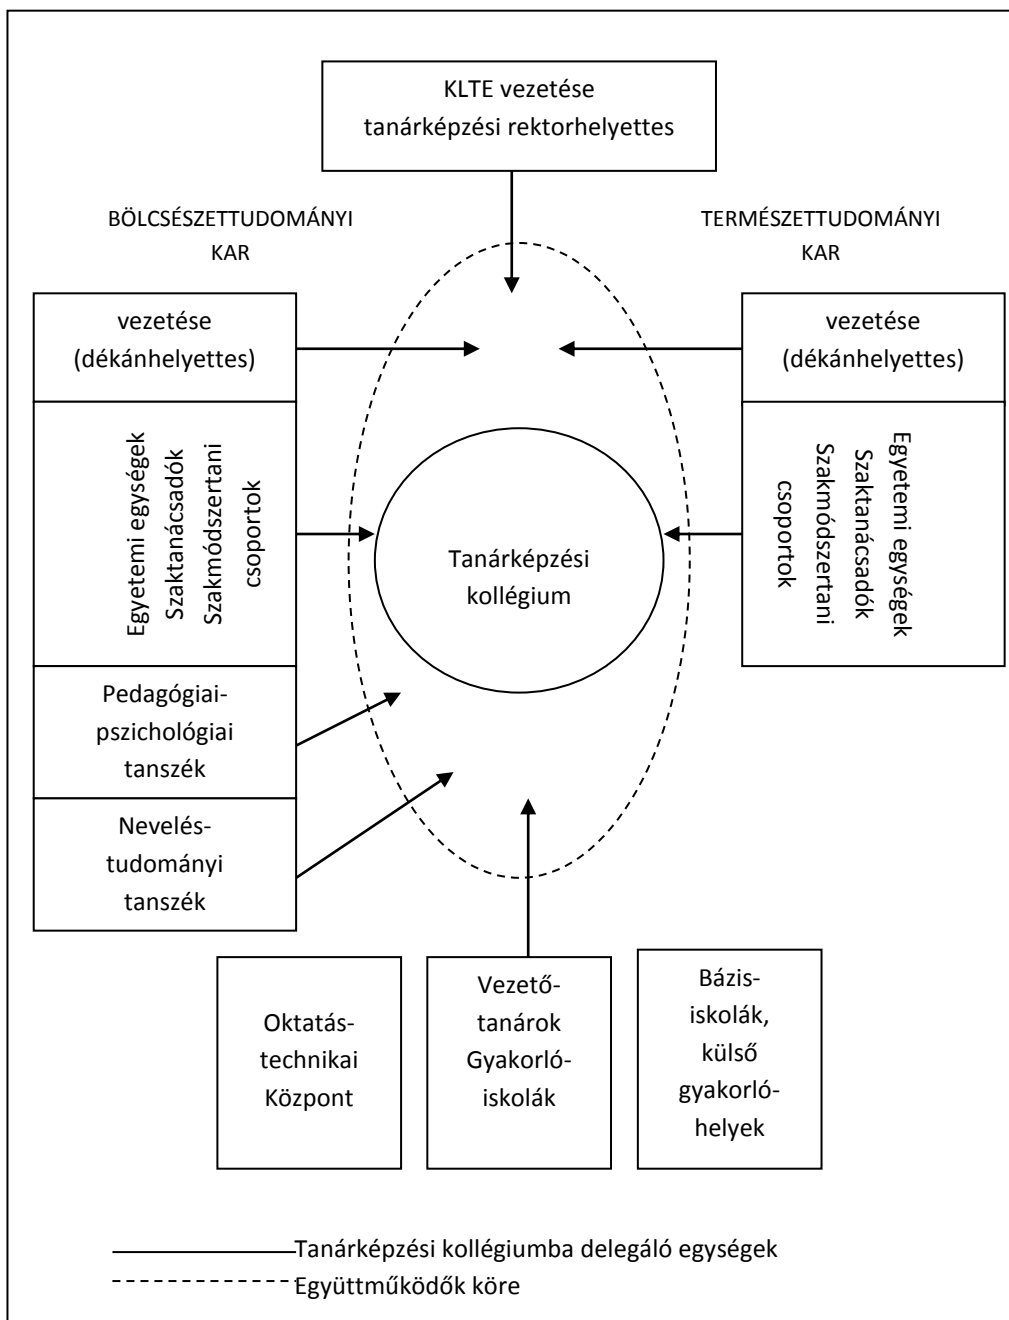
KLTE vezetése
tanárképzési rektorhelyettes

BÖLCSÉSZETTUDOMÁNYI
KAR

TERMÉSZETTUDOMÁNYI
KAR

vezetése
(dékánhelyettes)

vezetése
(dékánhelyettes)

Egyetemi egységek
Szaktanácsadók
Szakmódszertani
csoportok

Tanárképzési
kollégium

Egyetemi egységek
Szaktanácsadók
Szakmódszertani
csoportok

Pedagógiai-
pszichológiai
tanszék

Nevelés-
tudományi
tanszék

Oktatás-
technikai
Központ

Vezető-
tanárok
Gyakorló-
iskolák

Bázis-
iskolák,
külső
gyakorló-
helyek

Tanárképzési kollégiumba delegáló egységek
Együttműködők köre